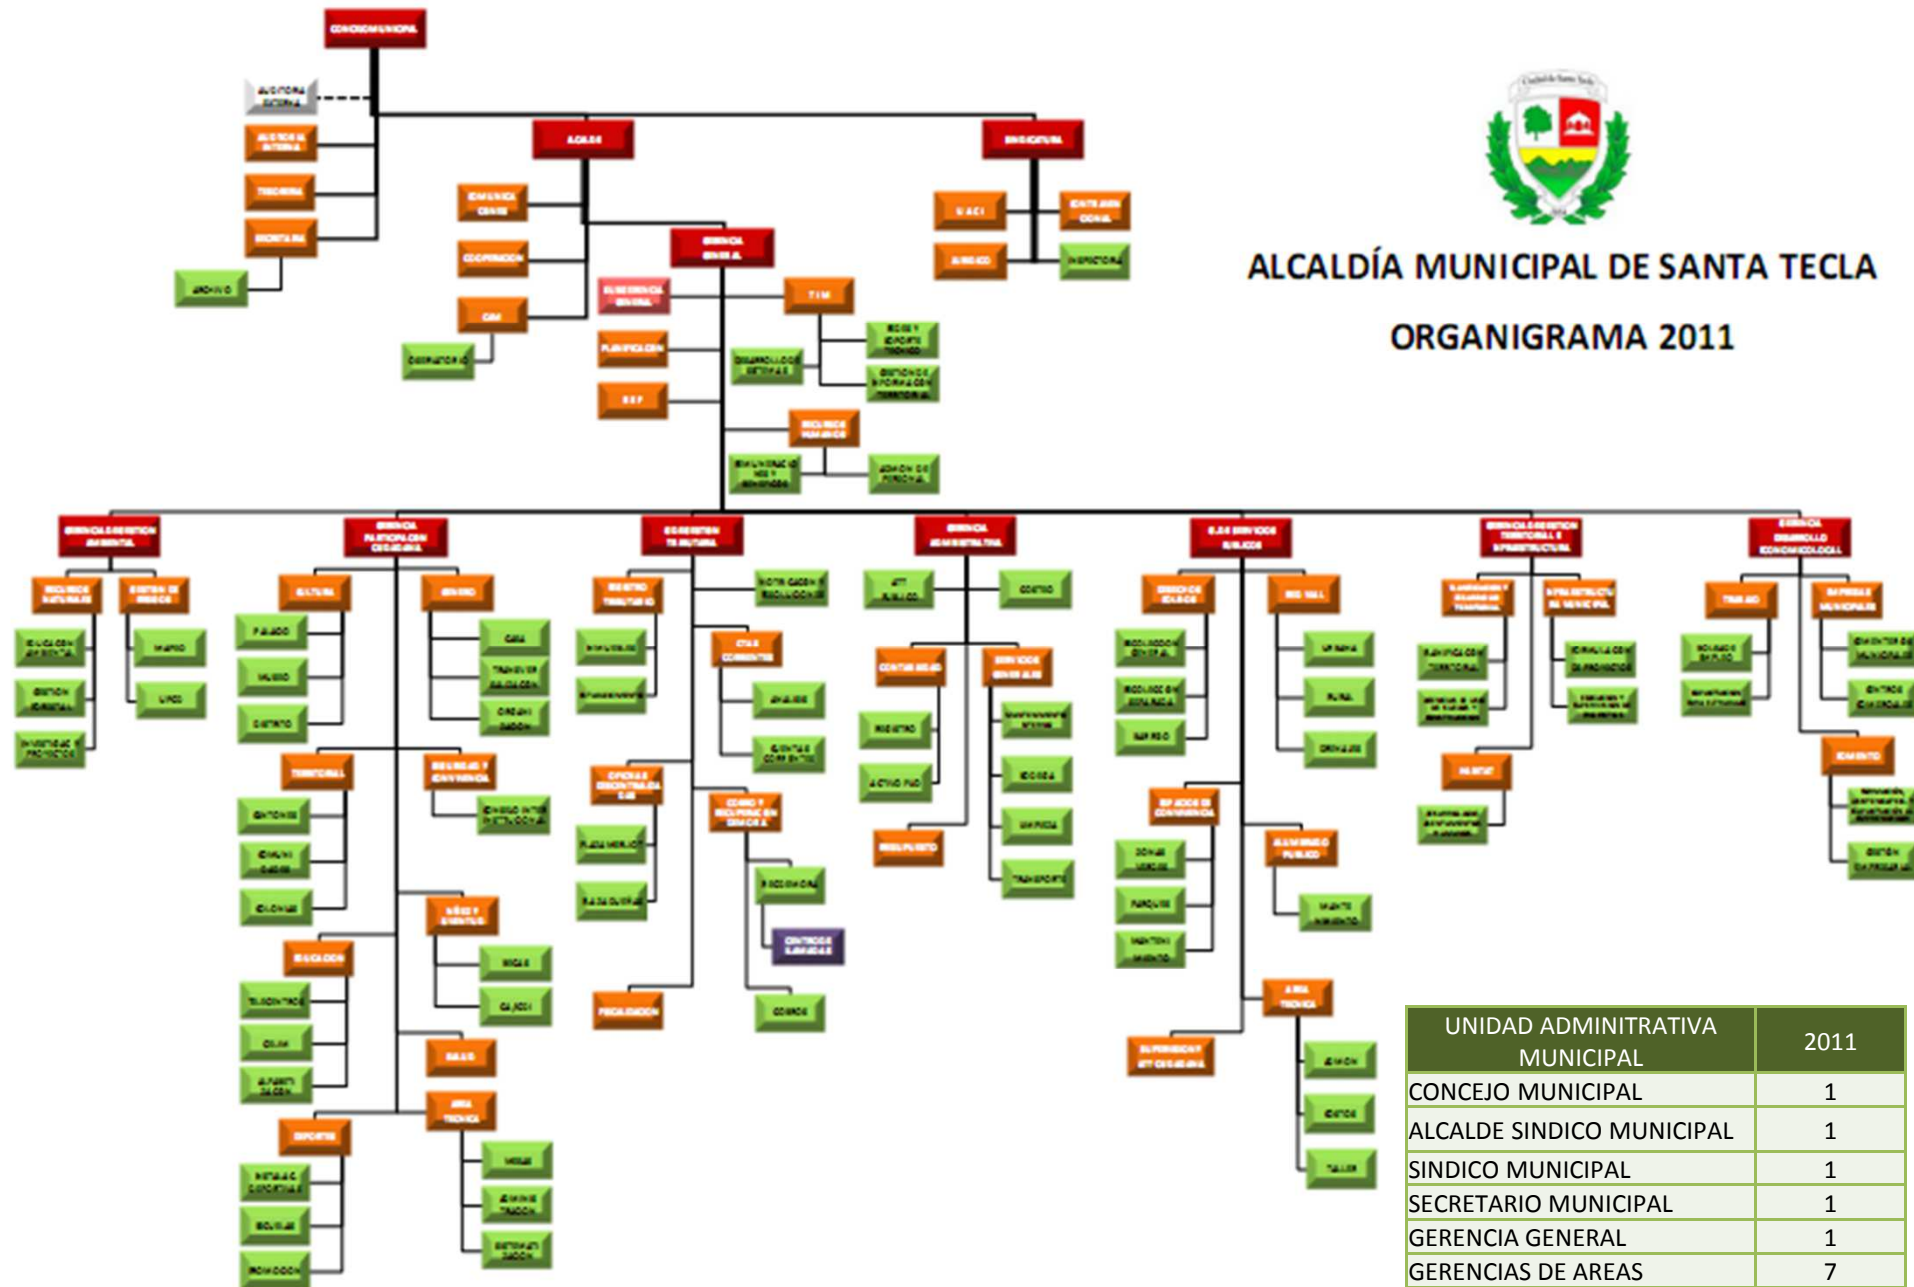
ALCALDÍA MUNICIPAL DE SANTA TECLA

ORGANIGRAMA 2011

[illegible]

| UNIDAD ADMINITRATIVA MUNICIPAL | 2011 |
|---|---|
| CONCEJO MUNICIPAL | 1 |
| ALCALDE SINDICO MUNICIPAL | 1 |
| SINDICO MUNICIPAL | 1 |
| SECRETARIO MUNICIPAL | 1 |
| GERENCIA GENERAL | 1 |
| GERENCIAS DE AREAS | 7 |